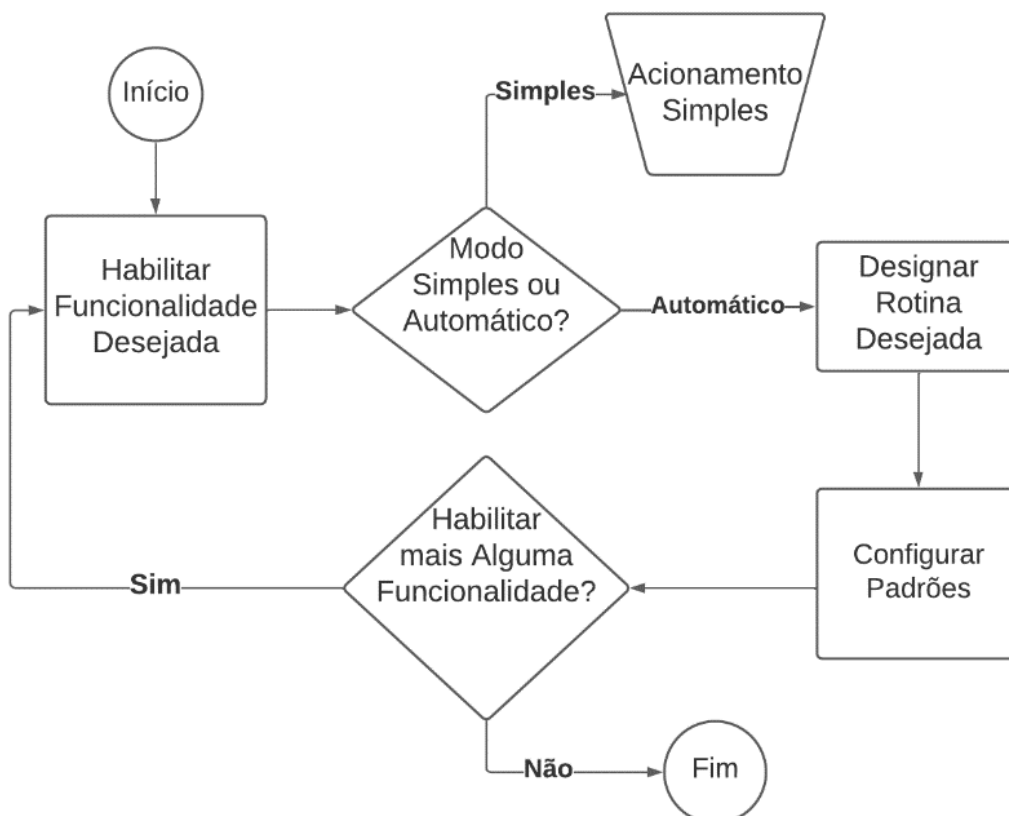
Início

Habilitar Funcionalidade Desejada

Modo Simples ou Automático?

Simples

Acionamento Simples

Automático

Designar Rotina Desejada

Configurar Padrões

Habilitar mais Alguma Funcionalidade?

Sim

Não

Fim